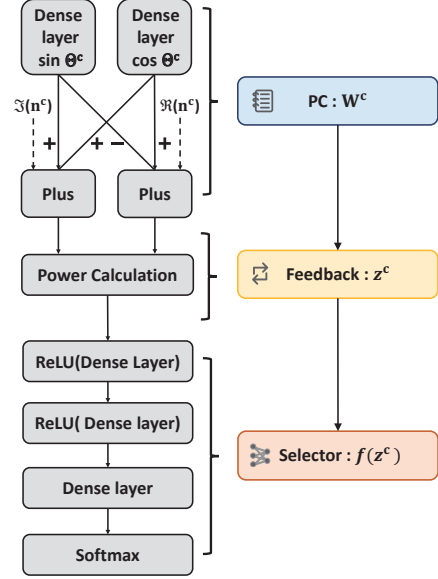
Dense layer sin $\boldsymbol{\Theta}^{\mathbf{c}}$

Dense layer cos $\boldsymbol{\Theta}^{\mathbf{c}}$

$\Im(\mathbf{n}^{\mathbf{c}})$

$\Re(\mathbf{n}^{\mathbf{c}})$

+

+

−

+

Plus

Plus

Power Calculation

ReLU(Dense Layer)

ReLU( Dense layer)

Dense layer

Softmax

PC : $\mathbf{W}^{\mathbf{c}}$

Feedback : $\boldsymbol{z}^{\mathbf{c}}$

Selector : $\boldsymbol{f}(\boldsymbol{z}^{\mathbf{c}})$